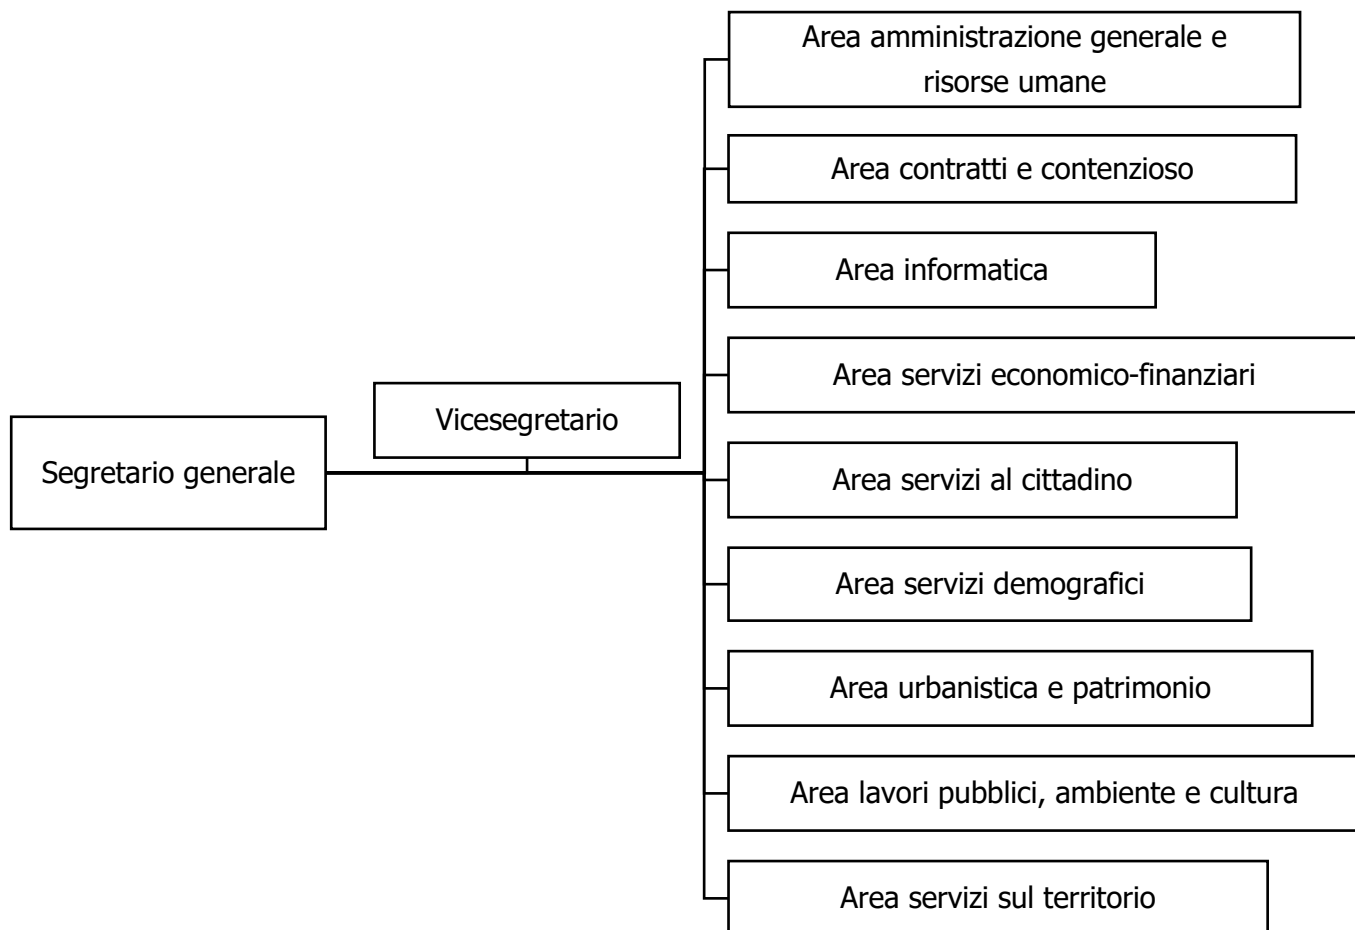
Segretario generale

Vicesegretario

Area amministrazione generale e risorse umane

Area contratti e contenzioso

Area informatica

Area servizi economico-finanziari

Area servizi al cittadino

Area servizi demografici

Area urbanistica e patrimonio

Area lavori pubblici, ambiente e cultura

Area servizi sul territorio